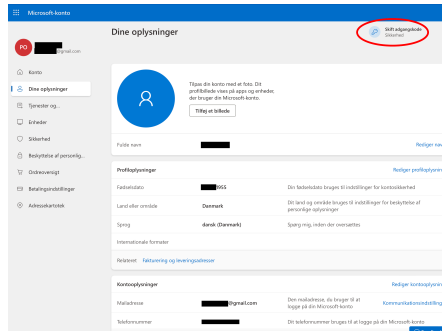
Microsoft-konto

PO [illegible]mail.com

Konto
Dine oplysninger
Tjenester og...
Enheder
Sikkerhed
Beskyttelse af personlig...
Ordreoversigt
Betalingsindstillinger
Adressekartotek

Dine oplysninger

Skift adgangskode
Sikkerhed

Tilpas din konto med et foto. Dit profilbillede vises på apps og enheder, der bruger din Microsoft-konto.

Tilføj et billede

Fulde navn

Rediger nav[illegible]

Profiloplysninger

Rediger profiloplysn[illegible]

Fødselsdato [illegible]965
Din fødselsdato bruges til indstillinger for kontosikkerhed

Land eller område Danmark
Dit land og område bruges til indstillinger for beskyttelse af personlige oplysninger

Sprog dansk (Danmark)
Sprog og, inden der oversættes

Internationale formater

Relateret Fakturering og leveringsadresser

Kontooplysninger

Rediger kontooplysning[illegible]

Mailadresse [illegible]@gmail.com
Den mailadresse, du bruger til at logge på din Microsoft-konto

Kommunikationsindstilling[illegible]

Telefonnummer
Dit telefonnummer bruges til at logge på din Microsoft-konto